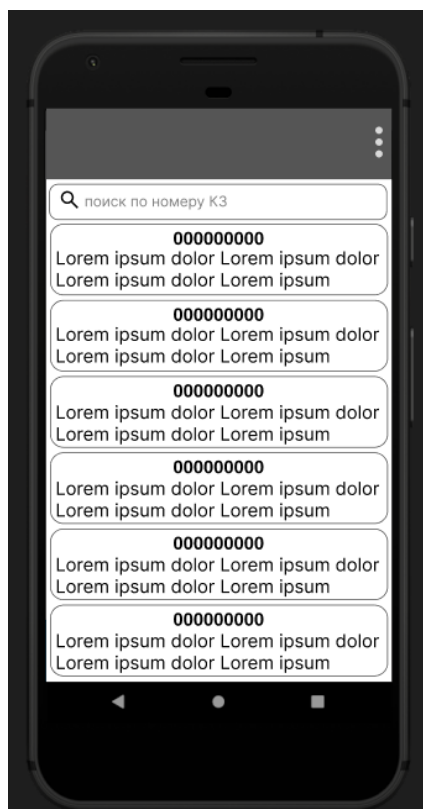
поиск по номеру КЗ

000000000
Lorem ipsum dolor Lorem ipsum dolor Lorem ipsum dolor Lorem ipsum

000000000
Lorem ipsum dolor Lorem ipsum dolor Lorem ipsum dolor Lorem ipsum

000000000
Lorem ipsum dolor Lorem ipsum dolor Lorem ipsum dolor Lorem ipsum

000000000
Lorem ipsum dolor Lorem ipsum dolor Lorem ipsum dolor Lorem ipsum

000000000
Lorem ipsum dolor Lorem ipsum dolor Lorem ipsum dolor Lorem ipsum

000000000
Lorem ipsum dolor Lorem ipsum dolor Lorem ipsum dolor Lorem ipsum